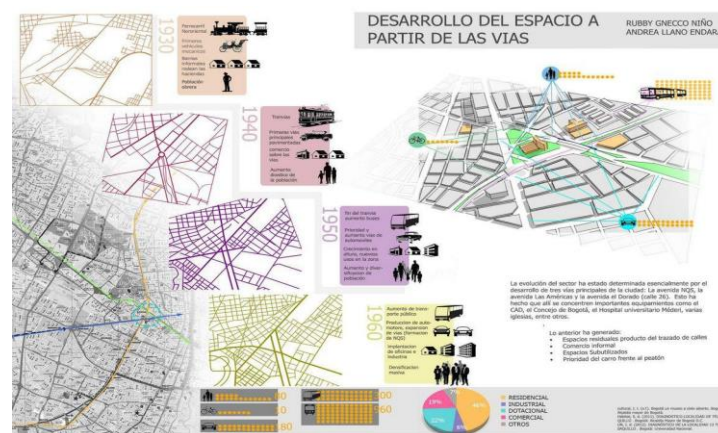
DESARROLLO DEL ESPACIO A PARTIR DE LAS VIAS

RUBBY GNECCO NIÑO
ANDREA LLANO ENDAR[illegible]

1930

Ferrocarril Nacional

Primeros vehiculos mecanicos

Barrios informales rodean las haciendas

Población obrera

1940

Tranvias

Primeras vias principales pavimentadas

Comercio sobre las vias

Aumento drastico de la población

1950

fin del tranvia aumento buses

Prioridad y Aumento vias de automoviles

Crecimiento en altura, nuevas vias en la zona

Aumento y diversificacion de población

1960

Aumento de transporte público

Producción de automoviles, expansion de vias (formacion de NQS)

Implantacion de oficinas e industria

Densificacion maxima

La evolución del sector ha estado determinada esencialmente por el desarrollo de tres vias principales de la ciudad: La avenida NQS, la avenida Las Américas y la avenida el Dorado (calle 26). Esto ha hecho que allí se concentren importantes equipamientos como el CAD, el Concejo de Bogotá, el Hospital universitario Méderi, varias iglesias, entre otros.

Lo anterior ha generado:
- Espacios residuales producto del trazado de calles
- Comercio informal
- Espacios Subutilizados
- Prioridad del carro frente al peatón

RESIDENCIAL
INDUSTRIAL
DOTACIONAL
COMERCIAL
OTROS

19%
12%
46%

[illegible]